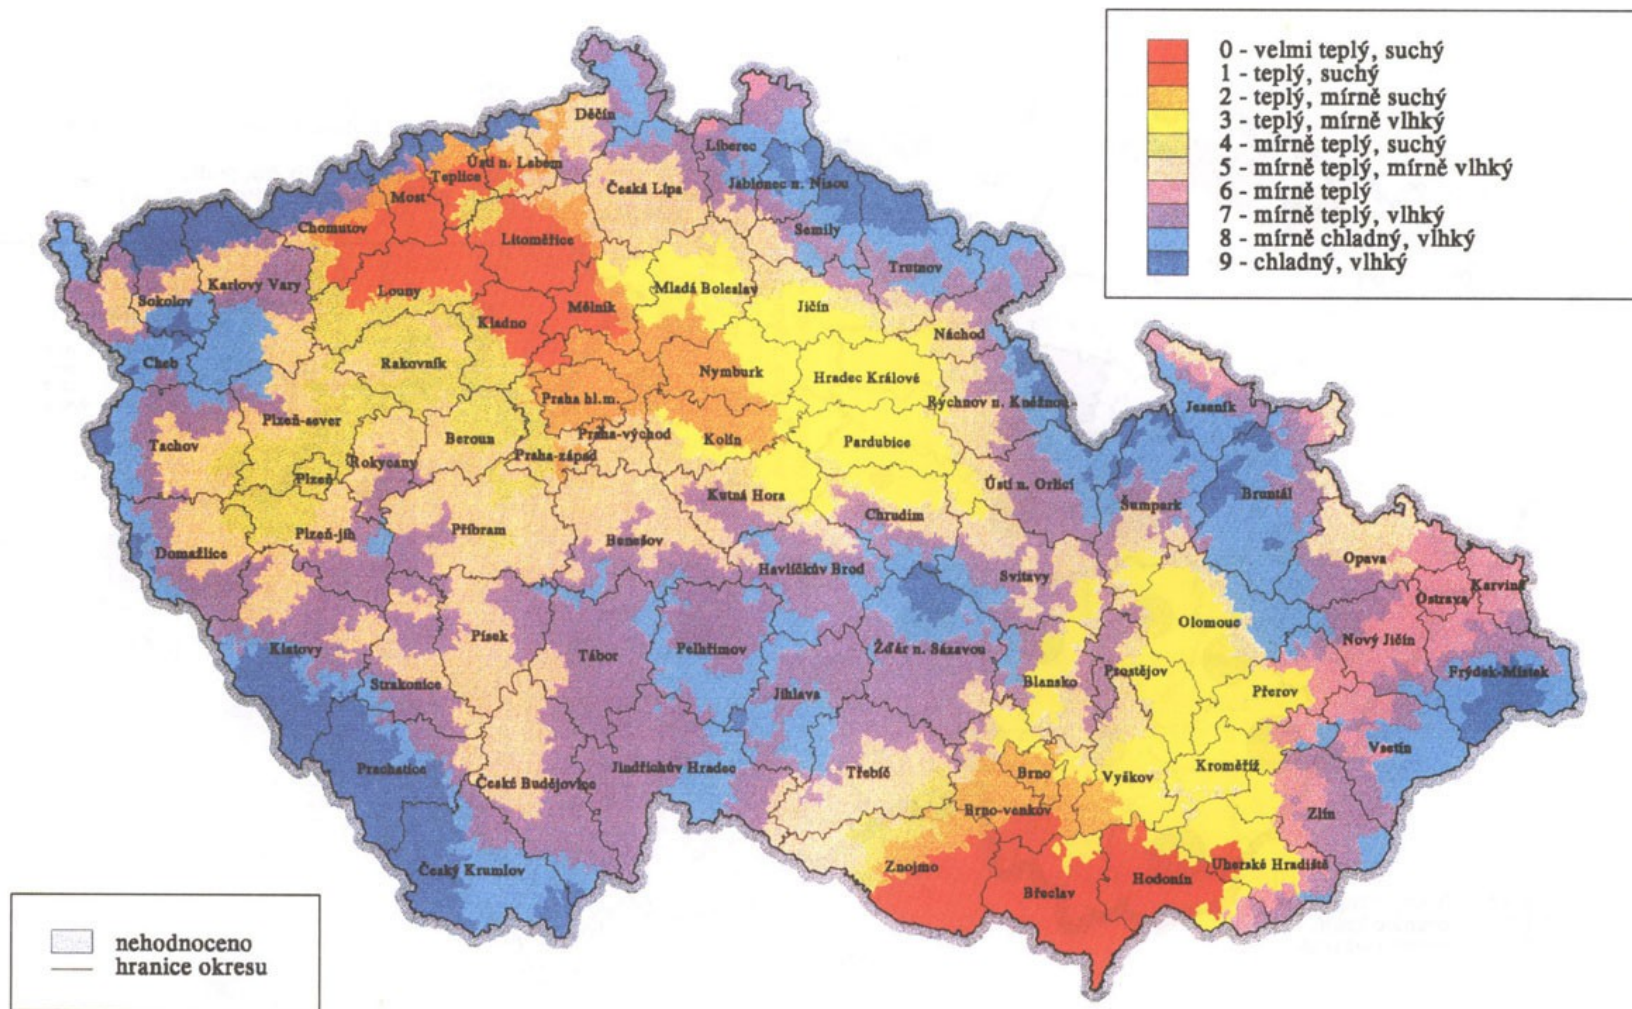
0 - velmi teplý, suchý
1 - teplý, suchý
2 - teplý, mírně suchý
3 - teplý, mírně vlhký
4 - mírně teplý, suchý
5 - mírně teplý, mírně vlhký
6 - mírně teplý
7 - mírně teplý, vlhký
8 - mírně chladný, vlhký
9 - chladný, vlhký

Děčín
Liberec
Ústí n. Labem
Teplice
Most
Česká Lípa
Jablonec n. Nisou
Chomutov
Litoměřice
Semily
Trutnov
Karlovy Vary
Sokolov
Louny
Mladá Boleslav
Jičín
Mělník
Kladno
Náchod
Cheb
Rakovník
Nymburk
Hradec Králové
Praha hl. m.
Rychnov n. Kněžnou
Jeseník
Plzeň-sever
Tachov
Beroun
Praha-východ
Kolín
Pardubice
Praha-západ
Rokycany
Plzeň
Ústí n. Orlicí
Bruntál
Kutná Hora
Šumpark
Chrudim
Příbram
Plzeň-jih
Domažlice
Benešov
Opava
Havlíčkův Brod
Svitavy
Karviná
Ostrava
Olomouc
Písek
Nový Jičín
Klatovy
Tábor
Pelhřimov
Žďár n. Sázavou
Frýdek-Místek
Blansko
Prostějov
Strakonice
Jihlava
Přerov
Vsetín
Prachatice
Jindřichův Hradec
Třebíč
Brno
Vyškov
Kroměříž
České Budějovice
Brno-venkov
Zlín
Znojmo
Uherské Hradiště
Český Krumlov
Břeclav
Hodonín

nehodnoceno
hranice okresu